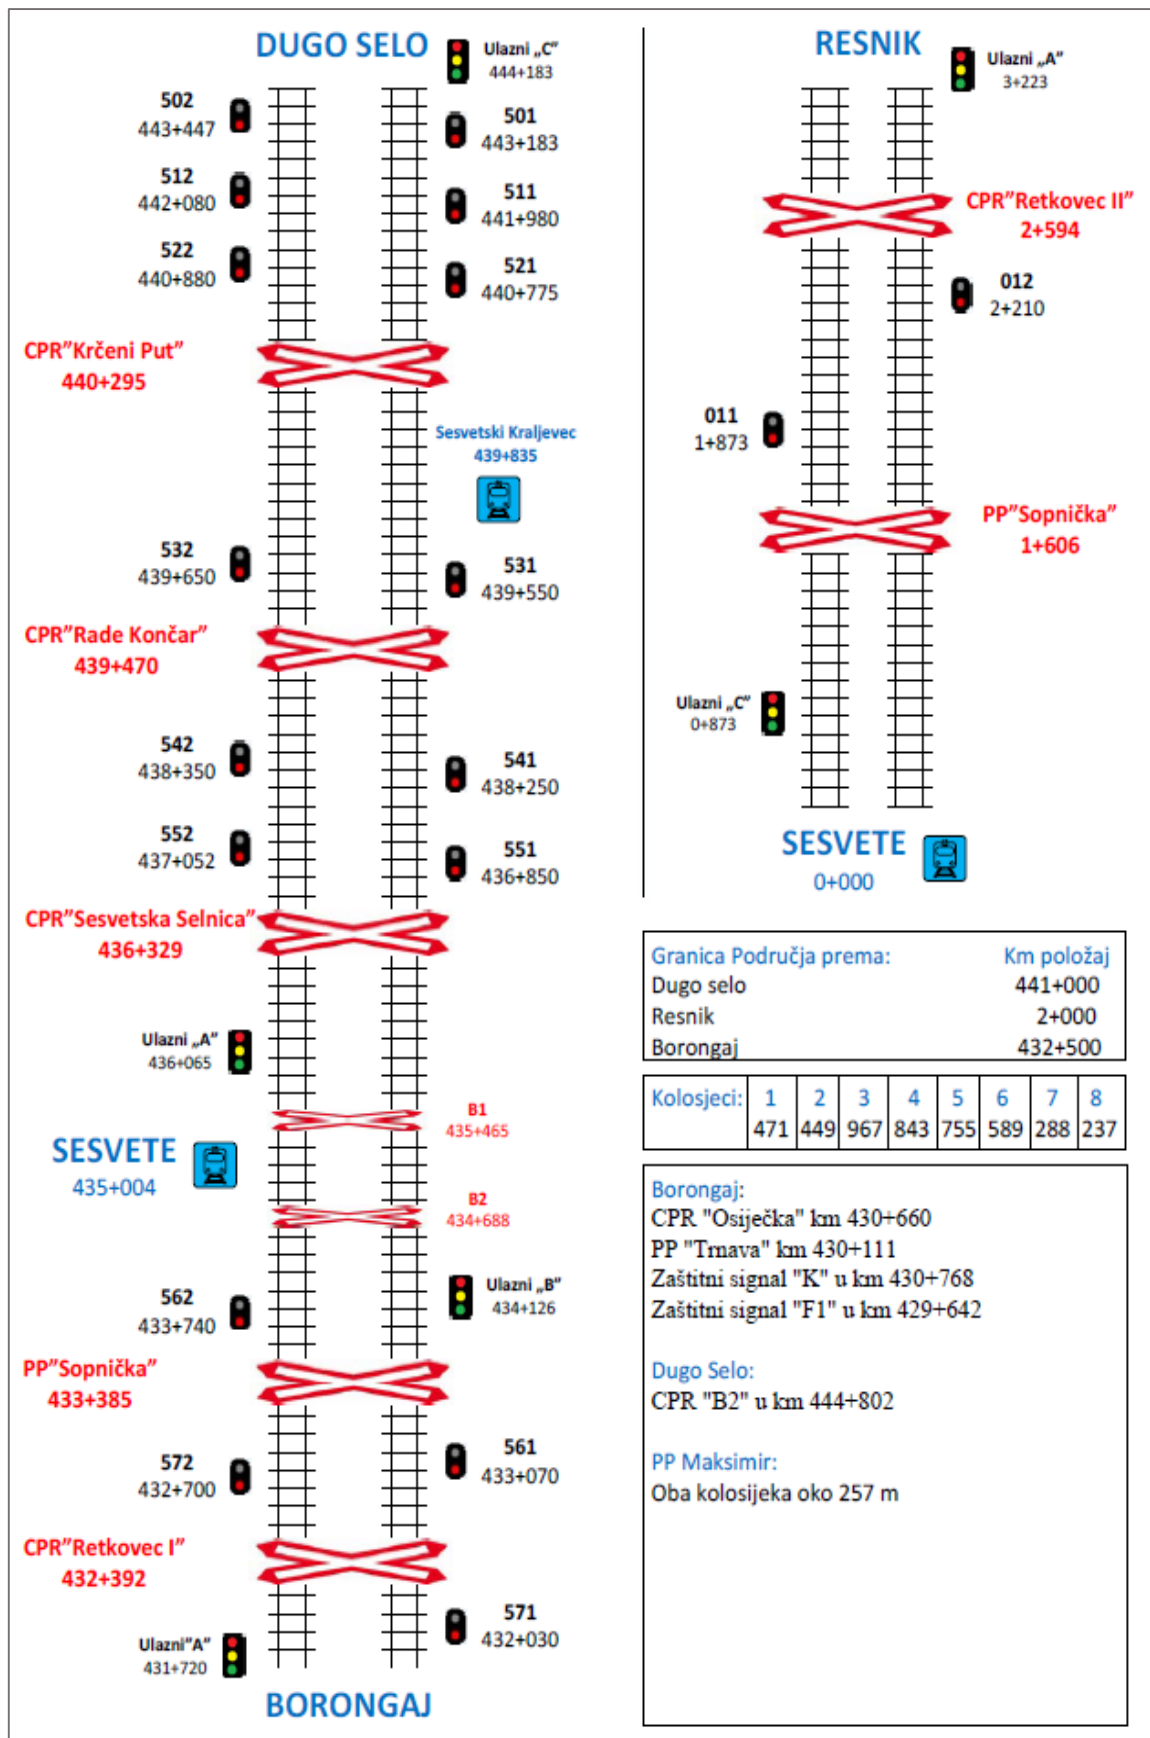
DUGO SELO

Ulazni „C"
444+183

502
443+447

501
443+183

512
442+080

511
441+980

522
440+880

521
440+775

CPR"Krčeni Put"
440+295

Sesvetski Kraljevec
439+835

532
439+650

531
439+550

CPR"Rade Končar"
439+470

542
438+350

541
438+250

552
437+052

551
436+850

CPR"Sesvetska Selnica"
436+329

Ulazni „A"
436+065

B1
435+465

SESVETE
435+004

B2
434+688

Ulazni „B"
434+126

562
433+740

PP"Sopnička"
433+385

572
432+700

561
433+070

CPR"Retkovec I"
432+392

571
432+030

Ulazni"A"
431+720

BORONGAJ

RESNIK

Ulazni „A"
3+223

CPR"Retkovec II"
2+594

012
2+210

011
1+873

PP"Sopnička"
1+606

Ulazni „C"
0+873

SESVETE
0+000

| Granica Područja prema: | Km položaj |
|---|---|
| Dugo selo | 441+000 |
| Resnik | 2+000 |
| Borongaj | 432+500 |

| Kolosjeci: | 1 | 2 | 3 | 4 | 5 | 6 | 7 | 8 |
|---|---|---|---|---|---|---|---|---|
| | 471 | 449 | 967 | 843 | 755 | 589 | 288 | 237 |

Borongaj:
CPR "Osiječka" km 430+660
PP "Trnava" km 430+111
Zaštitni signal "K" u km 430+768
Zaštitni signal "F1" u km 429+642

Dugo Selo:
CPR "B2" u km 444+802

PP Maksimir:
Oba kolosijeka oko 257 m